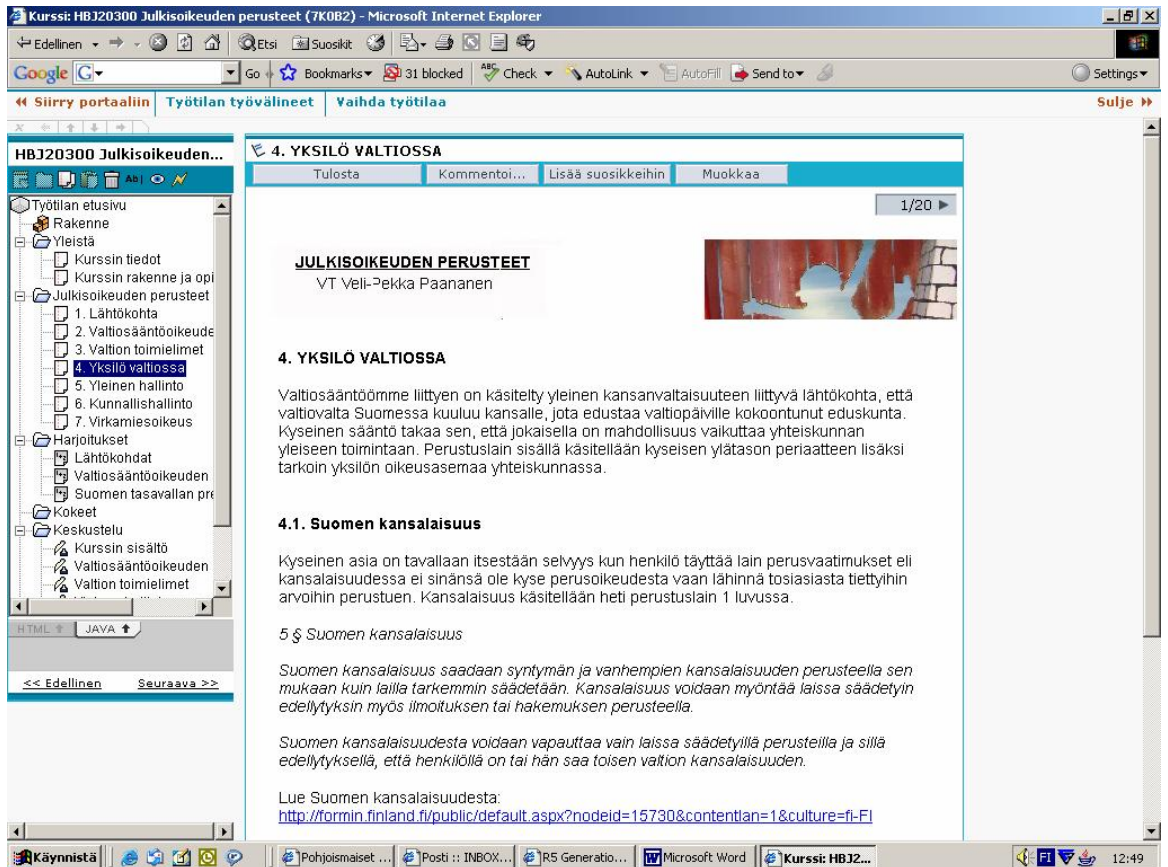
Kurssi: HBJ20300 Julkisoikeuden perusteet (7K0B2) - Microsoft Internet Explorer

Edellinen Etsi Suosikit

Google Go Bookmarks 31 blocked Check AutoLink AutoFill Send to Settings

« Siirry portaaliin Työtilan työvälineet Vaihda työtilaa Sulje »

HBJ20300 Julkisoikeuden...

Työtilan etusivu
Rakenne
Yleistä
Kurssin tiedot
Kurssin rakenne ja opi
Julkisoikeuden perusteet
1. Lähtökohta
2. Valtiosääntöoikeude
3. Valtion toimielimet
4. Yksilö valtiossa
5. Yleinen hallinto
6. Kunnallishallinto
7. Virkamiesoikeus
Harjoitukset
Lähtökohdat
Valtiosääntöoikeuden
Suomen tasavallan pre
Kokeet
Keskustelu
Kurssin sisältö
Valtiosääntöoikeuden
Valtion toimielimet

HTML JAVA

<< Edellinen Seuraava >>

4. YKSILÖ VALTIOSSA

Tulosta Kommentoi... Lisää suosikkeihin Muokkaa

1/20

JULKISOIKEUDEN PERUSTEET
VT Veli-Pekka Paananen

4. YKSILÖ VALTIOSSA

Valtiosääntöömme liittyen on käsitelty yleinen kansanvaltaisuuteen liittyvä lähtökohta, että valtiovalta Suomessa kuuluu kansalle, jota edustaa valtiopäiville kokoontunut eduskunta. Kyseinen sääntö takaa sen, että jokaisella on mahdollisuus vaikuttaa yhteiskunnan yleiseen toimintaan. Perustuslain sisällä käsitellään kyseisen ylätason periaatteen lisäksi tarkoin yksilön oikeusasemaa yhteiskunnassa.

4.1. Suomen kansalaisuus

Kyseinen asia on tavallaan itsestään selvyys kun henkilö täyttää lain perusvaatimukset eli kansalaisuudessa ei sinänsä ole kyse perusoikeudesta vaan lähinnä tosiasiasta tiettyihin arvoihin perustuen. Kansalaisuus käsitellään heti perustuslain 1 luvussa.

5 § Suomen kansalaisuus

Suomen kansalaisuus saadaan syntymän ja vanhempien kansalaisuuden perusteella sen mukaan kuin lailla tarkemmin säädetään. Kansalaisuus voidaan myöntää laissa säädetyin edellytyksin myös ilmoituksen tai hakemuksen perusteella.

Suomen kansalaisuudesta voidaan vapauttaa vain laissa säädetyillä perusteilla ja sillä edellytyksellä, että henkilöllä on tai hän saa toisen valtion kansalaisuuden.

Lue Suomen kansalaisuudesta:
http://formin.finland.fi/public/default.aspx?nodeid=15730&contentlan=1&culture=fi-FI

Käynnistä Pohjoismaiset ... Posti :: INBOX... R5 Generatio... Microsoft Word Kurssi: HBJ2... FI 12:49